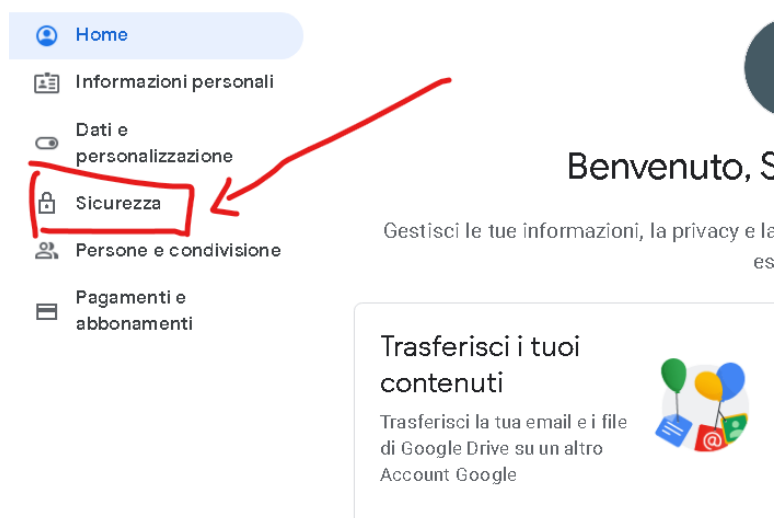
Home
Informazioni personali
Dati e personalizzazione
Sicurezza
Persone e condivisione
Pagamenti e abbonamenti

Benvenuto, S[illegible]

Gestisci le tue informazioni, la privacy e la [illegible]
es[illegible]

Trasferisci i tuoi contenuti

Trasferisci la tua email e i file di Google Drive su un altro Account Google